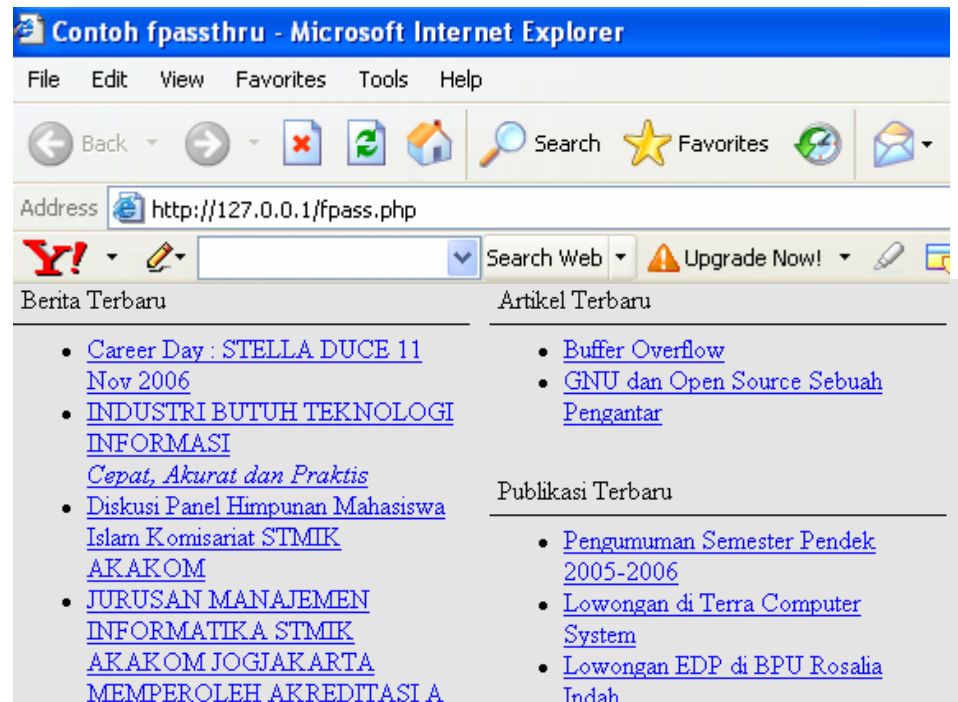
Contoh fpassthru - Microsoft Internet Explorer

File Edit View Favorites Tools Help

Back Search Favorites

Address http://127.0.0.1/fpass.php

Y! Search Web Upgrade Now!

Berita Terbaru

- Career Day : STELLA DUCE 11 Nov 2006
- INDUSTRI BUTUH TEKNOLOGI INFORMASI
Cepat, Akurat dan Praktis
- Diskusi Panel Himpunan Mahasiswa Islam Komisariat STMIK AKAKOM
- JURUSAN MANAJEMEN INFORMATIKA STMIK AKAKOM JOGJAKARTA MEMPEROLEH AKREDITASI A

Artikel Terbaru

- Buffer Overflow
- GNU dan Open Source Sebuah Pengantar

Publikasi Terbaru

- Pengumuman Semester Pendek 2005-2006
- Lowongan di Terra Computer System
- Lowongan EDP di BPU Rosalia Indah